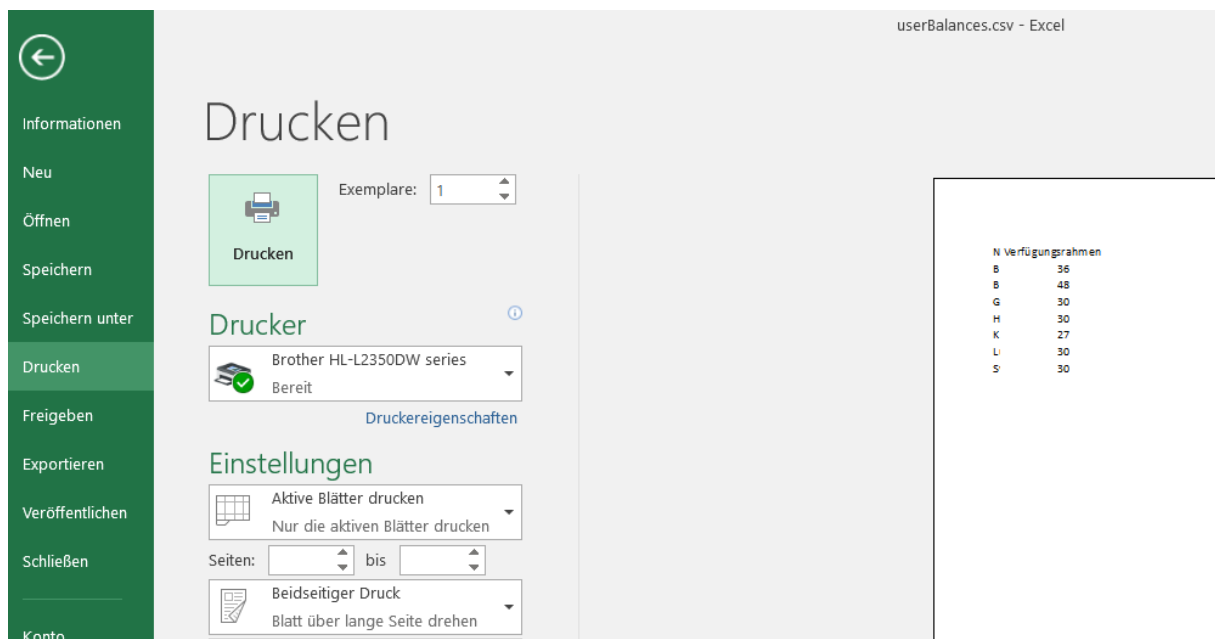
userBalances.csv - Excel

Informationen
Neu
Öffnen
Speichern
Speichern unter
Drucken
Freigeben
Exportieren
Veröffentlichen
Schließen
Konto

Drucken

Exemplare: 1

Drucken

Drucker

Brother HL-L2350DW series
Bereit

Druckereigenschaften

Einstellungen

Aktive Blätter drucken
Nur die aktiven Blätter drucken

Seiten: bis

Beidseitiger Druck
Blatt über lange Seite drehen

| N | Verfügungsrahmen |
|---|---|
| B | 36 |
| B | 48 |
| G | 30 |
| H | 30 |
| K | 27 |
| L | 30 |
| S | 30 |